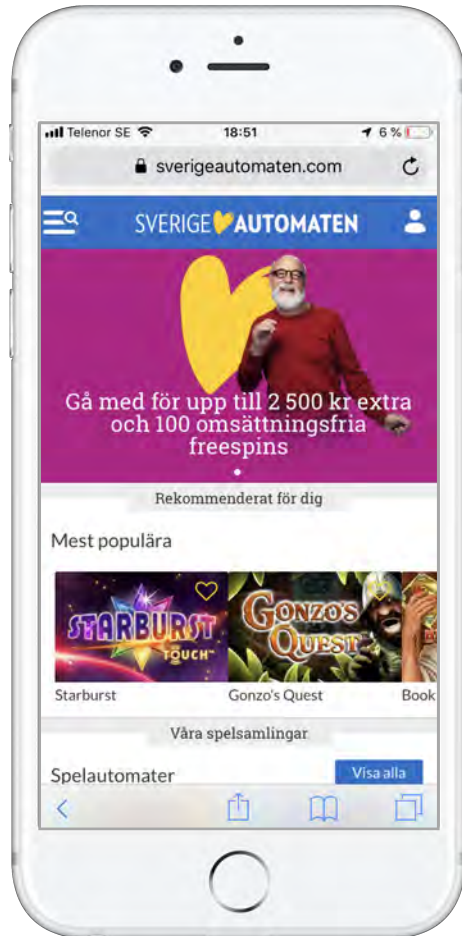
Telenor SE
18:51
6 %
sverigeautomaten.com

SVERIGE AUTOMATEN

Gå med för upp till 2 500 kr extra och 100 omsättningsfria freespins

Rekommenderat för dig

Mest populära

STARBURST TOUCH
GONZO'S QUEST

Starburst
Gonzo's Quest
Book

Våra spelsamlingar

Spelautomater
Visa alla